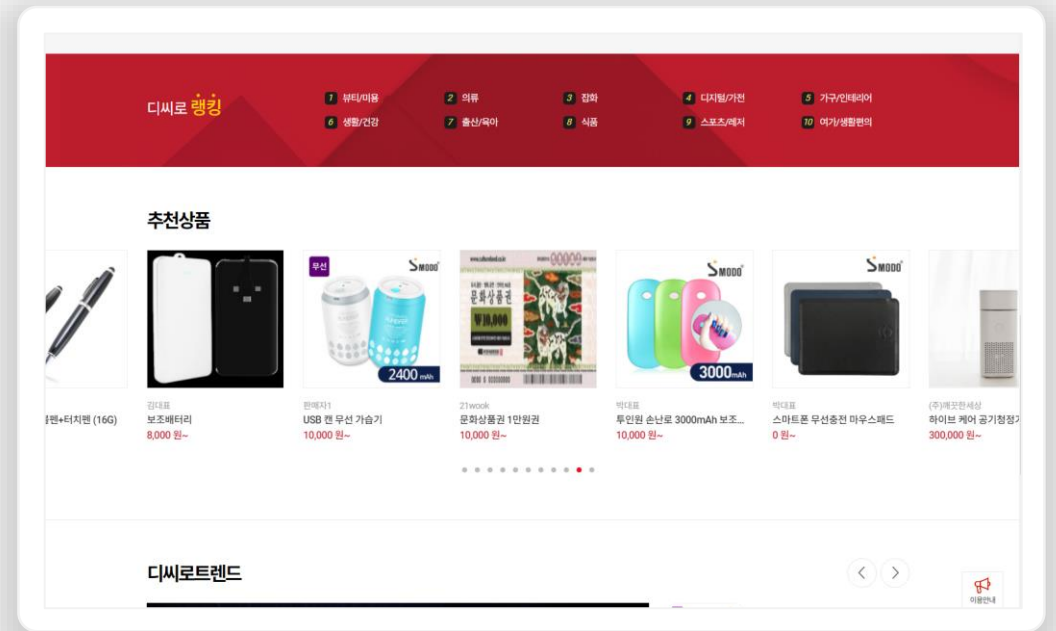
디씨로 랭킹

1 뷰티/미용
2 의류
3 잡화
4 디지털/가전
5 가구/인테리어
6 생활/건강
7 출산/육아
8 식품
9 스포츠/레저
10 여가/생활편의

추천상품

펜+터치펜 (16G)

김대표
보조배터리
8,000 원~

무선
SMODO
2400 mAh
판매자1
USB 캔 무선 가습기
10,000 원~

문화상품권
21wook
문화상품권 1만원권
10,000 원~

SMODO
3000mAh
박대표
투인원 손난로 3000mAh 보조...
10,000 원~

SMODO
박대표
스마트폰 무선충전 마우스패드
0 원~

(주)깨끗한세상
하이브 케어 공기청정기
300,000 원~

디씨로트렌드

이용안내